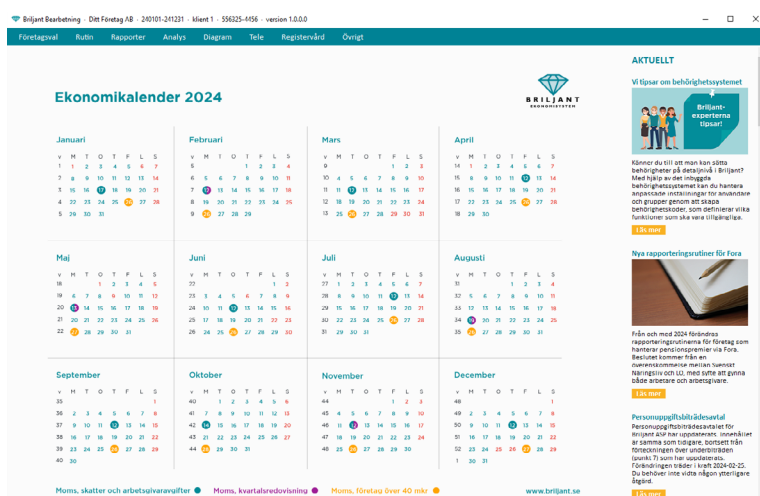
Briljant Bearbetning - Ditt Företag AB - 240101-241231 - klient 1 - 556325-4156 - version 1.0.0.0

Företagsval Rutin Rapporter Analys Diagram Tele Registervård Övrigt

Ekonomikalender 2024

BRILJANT EKONOMISYSTEM

Januari
v M T O T F L S
1 1 2 3 4 5 6 7
2 8 9 10 11 12 13 14
3 15 16 17 18 19 20 21
4 22 23 24 25 26 27 28
5 29 30 31

Februari
v M T O T F L S
5 1 2 3 4
6 5 6 7 8 9 10 11
7 12 13 14 15 16 17 18
8 19 20 21 22 23 24 25
9 26 27 28 29

Mars
v M T O T F L S
9 1 2 3
10 4 5 6 7 8 9 10
11 11 12 13 14 15 16 17
12 18 19 20 21 22 23 24
13 25 26 27 28 29 30 31

April
v M T O T F L S
14 1 2 3 4 5 6 7
15 8 9 10 11 12 13 14
16 15 16 17 18 19 20 21
17 22 23 24 25 26 27 28
18 29 30

Maj
v M T O T F L S
18 1 2 3 4 5
19 6 7 8 9 10 11 12
20 13 14 15 16 17 18 19
21 20 21 22 23 24 25 26
22 27 28 29 30 31

Juni
v M T O T F L S
22 1 2
23 3 4 5 6 7 8 9
24 10 11 12 13 14 15 16
25 17 18 19 20 21 22 23
26 24 25 26 27 28 29 30

Juli
v M T O T F L S
27 1 2 3 4 5 6 7
28 8 9 10 11 12 13 14
29 15 16 17 18 19 20 21
30 22 23 24 25 26 27 28
31 29 30 31

Augusti
v M T O T F L S
31 1 2 3 4
32 5 6 7 8 9 10 11
33 12 13 14 15 16 17 18
34 19 20 21 22 23 24 25
35 26 27 28 29 30 31

September
v M T O T F L S
35 1
36 2 3 4 5 6 7 8
37 9 10 11 12 13 14 15
38 16 17 18 19 20 21 22
39 23 24 25 26 27 28 29
40 30

Oktober
v M T O T F L S
40 1 2 3 4 5 6
41 7 8 9 10 11 12 13
42 14 15 16 17 18 19 20
43 21 22 23 24 25 26 27
44 28 29 30 31

November
v M T O T F L S
44 1 2 3
45 4 5 6 7 8 9 10
46 11 12 13 14 15 16 17
47 18 19 20 21 22 23 24
48 25 26 27 28 29 30

December
v M T O T F L S
48 1
49 2 3 4 5 6 7 8
50 9 10 11 12 13 14 15
51 16 17 18 19 20 21 22
52 23 24 25 26 27 28 29
1 30 31

Moms, skatter och arbetsgivaravgifter   Moms, kvartalsredovisning   Moms, företag över 40 mkr   www.briljant.se

AKTUELLT

Vi tipsar om behörighetssystemet

Briljant-experterna tipsar!

Känner du till att man kan sätta behörigheter på detaljnivå i Briljant? Med hjälp av det inbyggda behörighetssystemet kan du hantera anpassade inställningar för användare och grupper genom att skapa behörighetskoder, som definierar vilka funktioner som ska vara tillgängliga.

Läs mer

Nya rapporteringsrutiner för Fora

Från och med 2024 förändras rapporteringsrutinerna för företag som hanterar pensionspremier via Fora. Beslutet kommer från en överenskommelse mellan Svenskt Näringsliv och LO, med syfte att gynna både arbetare och arbetsgivare.

Läs mer

Personuppgiftsbiträdesavtal

Personuppgiftsbiträdesavtalet för Briljant ASP har uppdaterats. Innehållet är samma som tidigare, bortsett från förteckningen över underbiträden (punkt 7) som har uppdaterats. Förändringen träder i kraft 2024-02-25. Du behöver inte vidta någon ytterligare åtgärd.

Läs mer